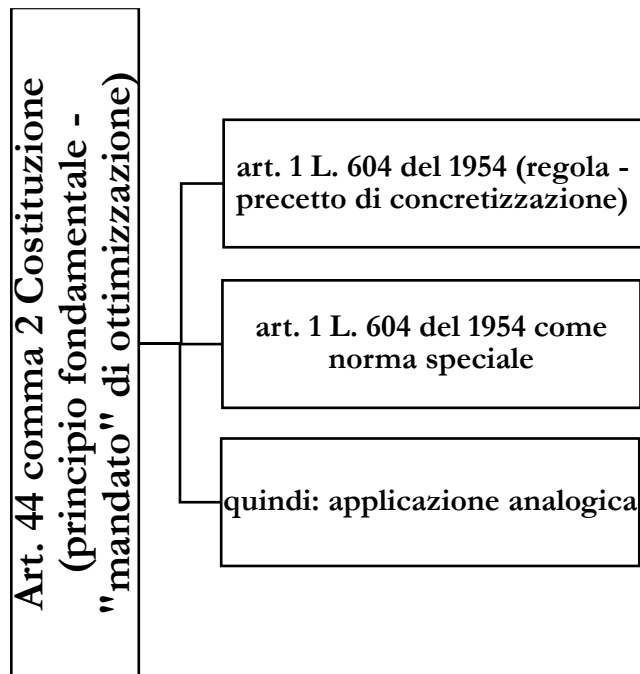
Art. 44 comma 2 Costituzione (principio fondamentale - "mandato" di ottimizzazione)

art. 1 L. 604 del 1954 (regola - precetto di concretizzazione)

art. 1 L. 604 del 1954 come norma speciale

quindi: applicazione analogica